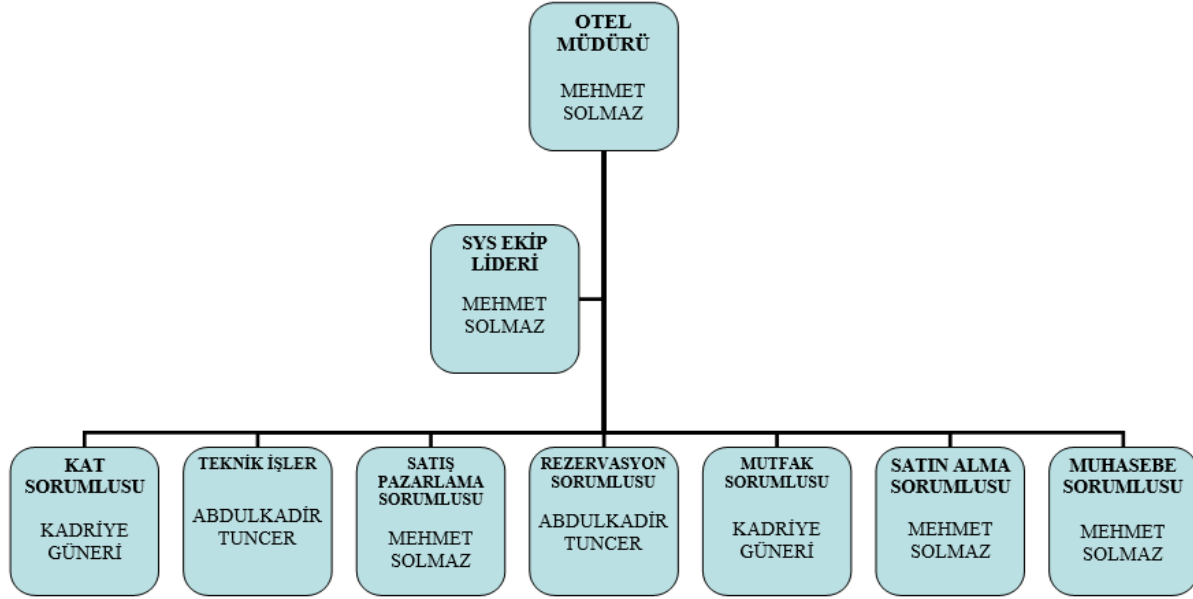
OTEL MÜDÜRÜ

MEHMET SOLMAZ

SYS EKİP LİDERİ

MEHMET SOLMAZ

KAT SORUMLUSU

KADRİYE GÜNERİ

TEKNİK İŞLER

ABDULKADİR TUNCER

SATIŞ PAZARLAMA SORUMLUSU

MEHMET SOLMAZ

REZERVASYON SORUMLUSU

ABDULKADİR TUNCER

MUTFAK SORUMLUSU

KADRİYE GÜNERİ

SATIN ALMA SORUMLUSU

MEHMET SOLMAZ

MUHASEBE SORUMLUSU

MEHMET SOLMAZ